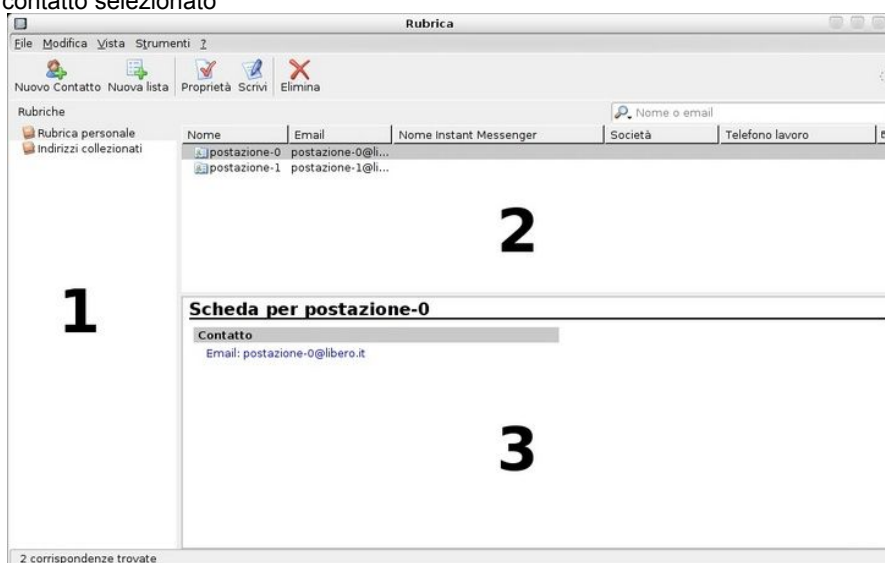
contatto selezionato

Rubrica

File Modifica Vista Strumenti ?

Nuovo Contatto Nuova lista Proprietà Scrivi Elimina

Rubriche

Nome o email

Rubrica personale
Indirizzi collezionati

| Nome | Email | Nome Instant Messenger | Società | Telefono lavoro |
|---|---|---|---|---|
| postazione-0 | postazione-0@li... | | | |
| postazione-1 | postazione-1@li... | | | |

2

1

Scheda per postazione-0

Contatto

Email: postazione-0@libero.it

3

2 corrispondenze trovate